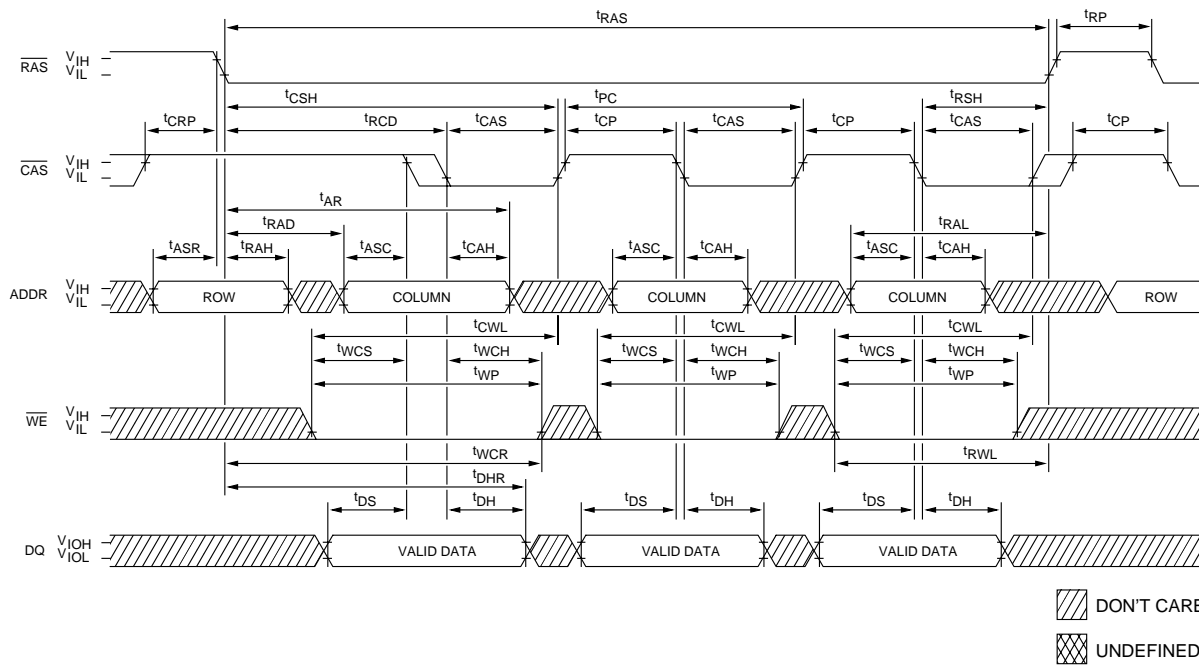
$t_{RAS}$
$t_{RP}$
$\overline{RAS}$ $V_{IH}$ $V_{IL}$
$t_{CSH}$
$t_{PC}$
$t_{RSH}$
$t_{CRP}$
$t_{RCD}$
$t_{CAS}$
$t_{CP}$
$t_{CAS}$
$t_{CP}$
$t_{CAS}$
$t_{CP}$
$\overline{CAS}$ $V_{IH}$ $V_{IL}$
$t_{AR}$
$t_{RAD}$
$t_{RAL}$
$t_{ASR}$
$t_{RAH}$
$t_{ASC}$
$t_{CAH}$
$t_{ASC}$
$t_{CAH}$
$t_{ASC}$
$t_{CAH}$
ADDR $V_{IH}$ $V_{IL}$
ROW
COLUMN
COLUMN
COLUMN
ROW
$t_{CWL}$
$t_{CWL}$
$t_{CWL}$
$t_{WCS}$
$t_{WCH}$
$t_{WCS}$
$t_{WCH}$
$t_{WCS}$
$t_{WCH}$
$t_{WP}$
$t_{WP}$
$t_{WP}$
$\overline{WE}$ $V_{IH}$ $V_{IL}$
$t_{WCR}$
$t_{RWL}$
$t_{DHR}$
$t_{DS}$
$t_{DH}$
$t_{DS}$
$t_{DH}$
$t_{DS}$
$t_{DH}$
DQ $V_{IOH}$ $V_{IOL}$
VALID DATA
VALID DATA
VALID DATA
DON'T CARE
UNDEFINED